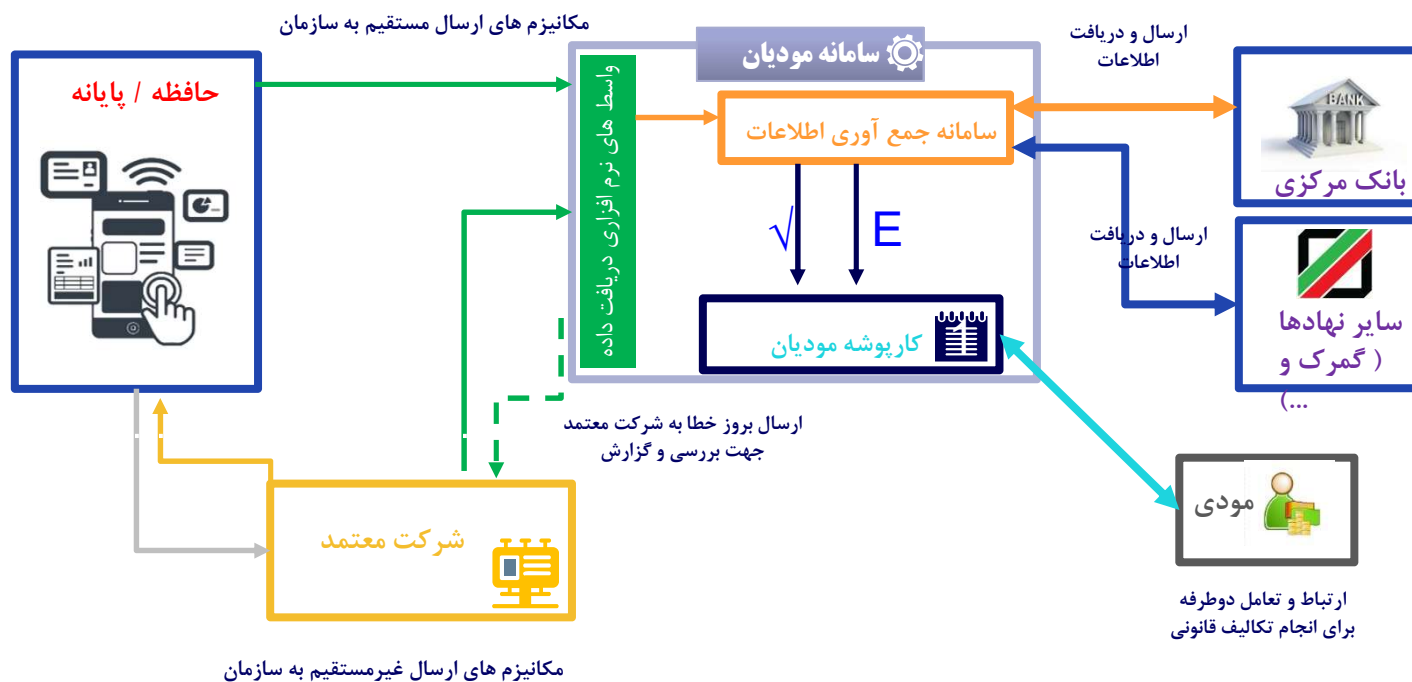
مکانیزم های ارسال مستقیم به سازمان

حافظه / پایانه

سامانه مودیان

واسط های نرم افزاری دریافت داده

سامانه جمع آوری اطلاعات

√

E

کارپوشه مودیان

ارسال و دریافت اطلاعات

BANK

بانک مرکزی

ارسال و دریافت اطلاعات

سایر نهادها ( گمرک و ...)

ارسال بروز خطا به شرکت معتمد جهت بررسی و گزارش

شرکت معتمد

مودی

ارتباط و تعامل دوطرفه برای انجام تکالیف قانونی

مکانیزم های ارسال غیرمستقیم به سازمان